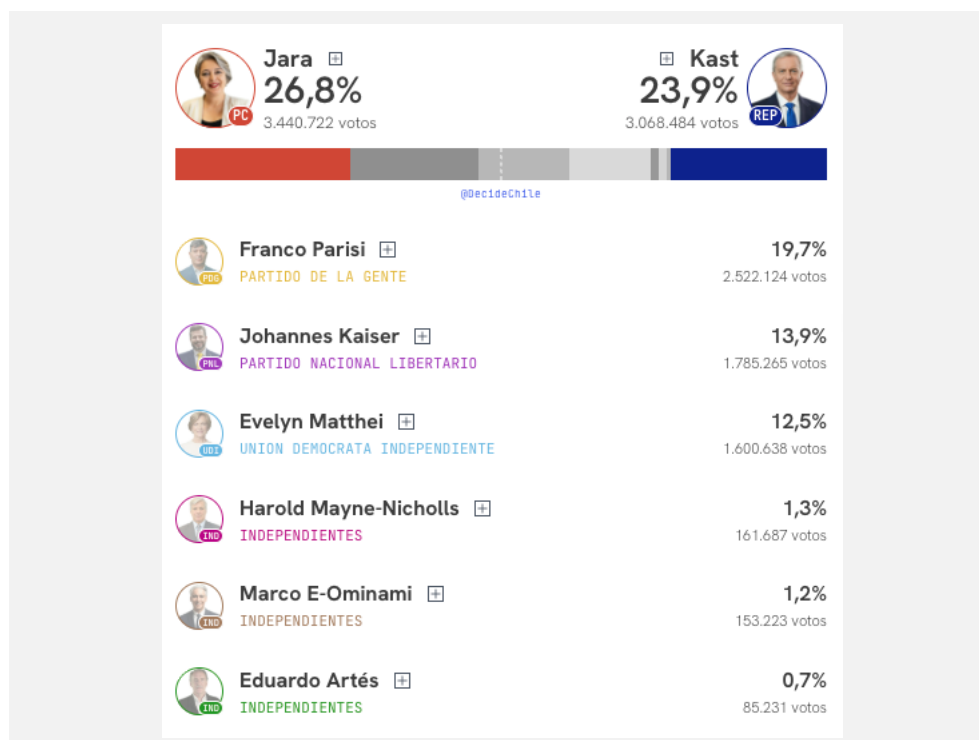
PC Jara ⊞
26,8%
3.440.722 votos

⊞ Kast
23,9%
3.068.484 votos REP

@DecideChile

PDG Franco Parisi ⊞
PARTIDO DE LA GENTE
19,7%
2.522.124 votos

PNL Johannes Kaiser ⊞
PARTIDO NACIONAL LIBERTARIO
13,9%
1.785.265 votos

UDI Evelyn Matthei ⊞
UNION DEMOCRATA INDEPENDIENTE
12,5%
1.600.638 votos

IND Harold Mayne-Nicholls ⊞
INDEPENDIENTES
1,3%
161.687 votos

IND Marco E-Ominami ⊞
INDEPENDIENTES
1,2%
153.223 votos

IND Eduardo Artés ⊞
INDEPENDIENTES
0,7%
85.231 votos